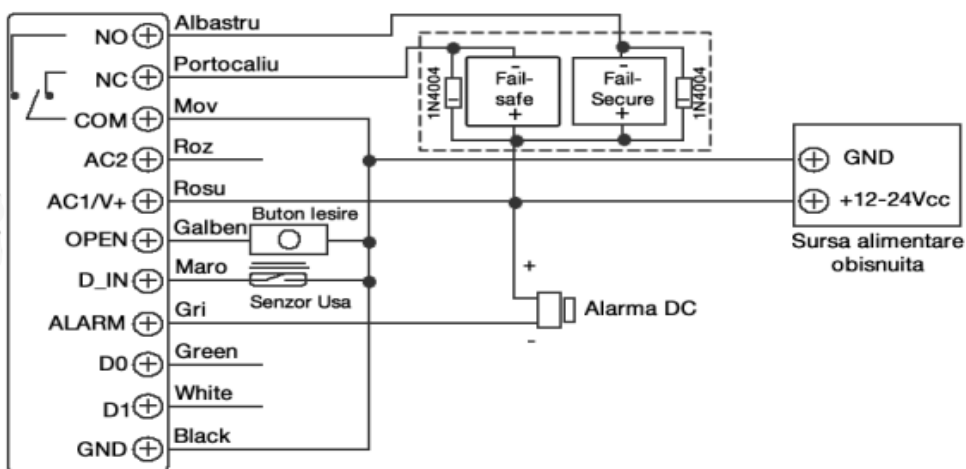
NO
NC
COM
AC2
AC1/V+
OPEN
D_IN
ALARM
D0
D1
GND

Albastru
Portocaliu
Mov
Roz
Rosu
Galben
Buton Iesire
Maro
Senzor Usa
Gri
Green
White
Black

1N4004
-
Fail-safe
+
-
Fail-Secure
+
1N4004

GND
+12-24Vcc
Sursa alimentare obisnuita

+
Alarma DC
-